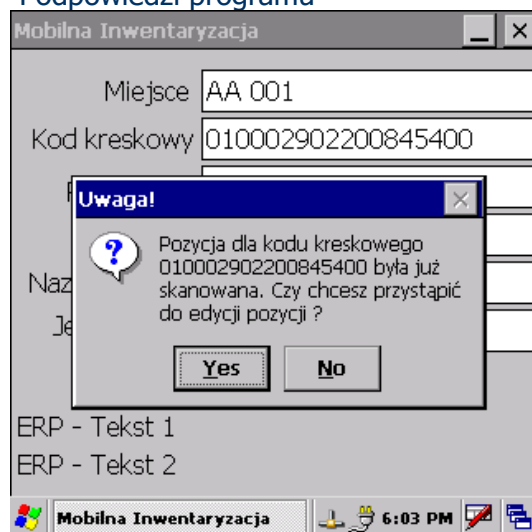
Podpowiedzi programu

Mobilna Inwentaryzacja

Miejsce AA 001

Kod kreskowy 010002902200845400

Naz

Je

Uwaga!

Pozycja dla kodu kreskowego 010002902200845400 była już skanowana. Czy chcesz przystąpić do edycji pozycji ?

Yes

No

ERP - Tekst 1

ERP - Tekst 2

Mobilna Inwentaryzacja

6:03 PM